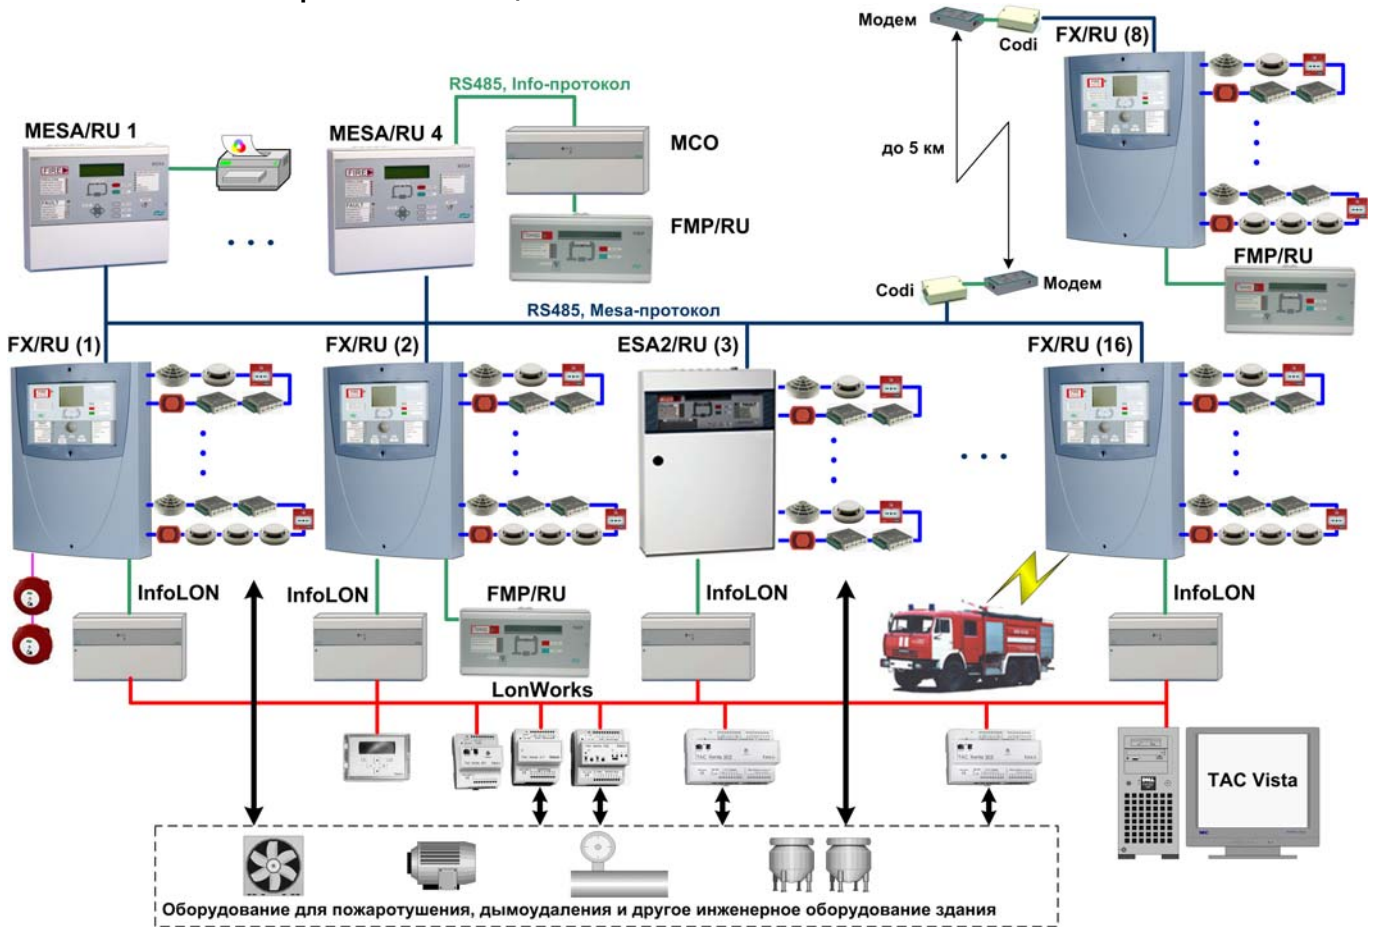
Модем
Codi
FX/RU (8)
RS485, Info-протокол
MESA/RU 1
MESA/RU 4
MCO
FMP/RU
до 5 км
FMP/RU
Codi
Модем
RS485, Mesa-протокол
FX/RU (1)
FX/RU (2)
ESA2/RU (3)
FX/RU (16)
InfoLON
InfoLON
FMP/RU
InfoLON
InfoLON
LonWorks
TAC Vista
Оборудование для пожаротушения, дымоудаления и другое инженерное оборудование здания